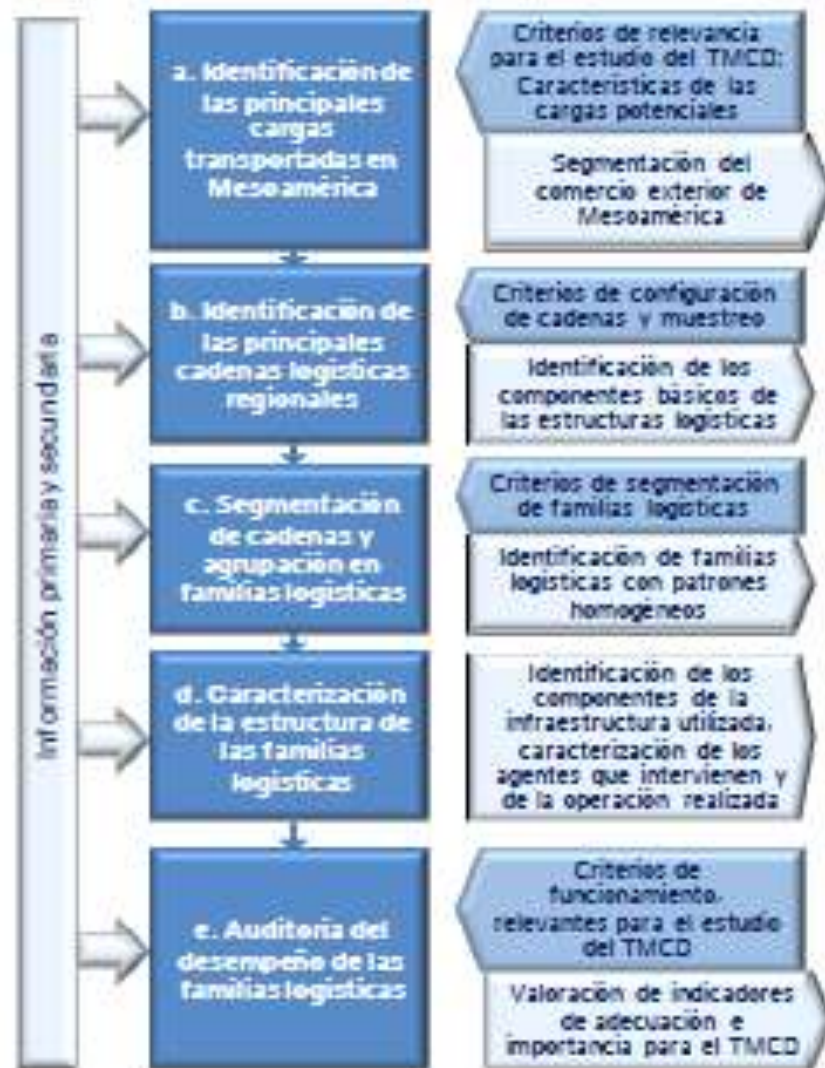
Información primaria y secundaria

a. Identificación de las principales cargas transportadas en Mesoamérica

Criterios de relevancia para el estudio del TMCD: Características de las cargas potenciales

Segmentación del comercio exterior de Mesoamérica

b. Identificación de las principales cadenas logísticas regionales

Criterios de configuración de cadenas y muestreo

Identificación de los componentes básicos de las estructuras logísticas

c. Segmentación de cadenas y agrupación en familias logísticas

Criterios de segmentación de familias logísticas

Identificación de familias logísticas con patrones homogéneos

d. Caracterización de la estructura de las familias logísticas

Identificación de los componentes de la infraestructura utilizada, caracterización de los agentes que intervienen y de la operación realizada

e. Auditoría del desempeño de las familias logísticas

Criterios de funcionamiento, relevantes para el estudio del TMCD

Valoración de indicadores de adecuación e importancia para el TMCD